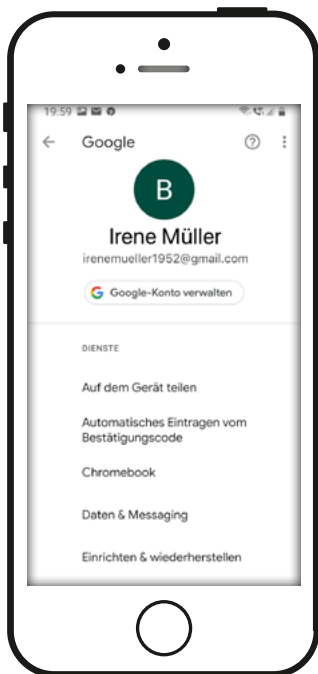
19:59

Google

B

Irene Müller

irenemueller1952@gmail.com

Google-Konto verwalten

DIENSTE

Auf dem Gerät teilen

Automatisches Eintragen vom Bestätigungscode

Chromebook

Daten & Messaging

Einrichten & wiederherstellen